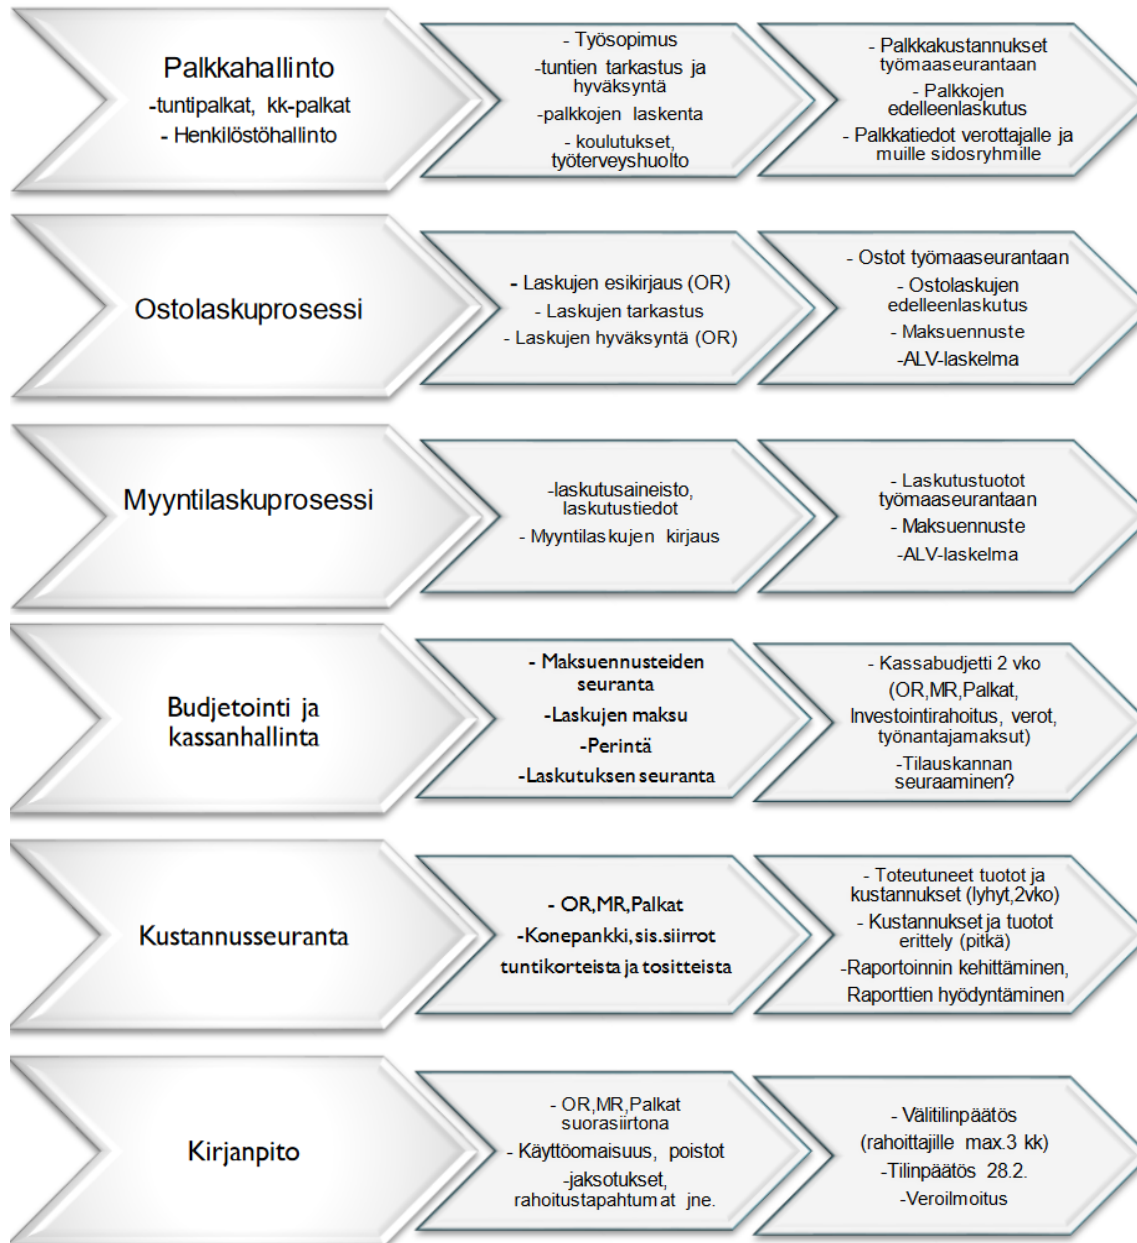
Palkkahallinto
-tuntipalkat, kk-palkat
- Henkilöstöhallinto

- Työsopimus
-tuntien tarkastus ja hyväksyntä
-palkkojen laskenta
- koulutukset, työterveyshuolto

- Palkkakustannukset työmaaseurantaan
- Palkkojen edelleenlaskutus
- Palkkatiedot verottajalle ja muille sidosryhmille

Ostolaskuprosessi

- Laskujen esikirjaus (OR)
- Laskujen tarkastus
- Laskujen hyväksyntä (OR)

- Ostot työmaaseurantaan
- Ostolaskujen edelleenlaskutus
- Maksuennuste
-ALV-laskelma

Myyntilaskuprosessi

-laskutusaineisto, laskutustiedot
- Myyntilaskujen kirjaus

- Laskutustuotot työmaaseurantaan
- Maksuennuste
-ALV-laskelma

Budjetointi ja kassanhallinta

- Maksuennusteiden seuranta
-Laskujen maksu
-Perintä
-Laskutuksen seuranta

- Kassabudjetti 2 vko (OR,MR,Palkat, Investointirahoitus, verot, työnantajamaksut)
-Tilauskannan seuraaminen?

Kustannusseuranta

- OR,MR,Palkat
-Konepankki, sis.siirrot tuntikorteista ja tositteista

- Toteutuneet tuotot ja kustannukset (lyhyt,2vko)
- Kustannukset ja tuotot erittely (pitkä)
-Raportoinnin kehittäminen, Raporttien hyödyntäminen

Kirjanpito

- OR,MR,Palkat suorasiirtona
- Käyttöomaisuus, poistot
-jaksotukset, rahoitustapahtumat jne.

- Välitilinpäätös (rahoittajille max.3 kk)
-Tilinpäätös 28.2.
-Veroilmoitus